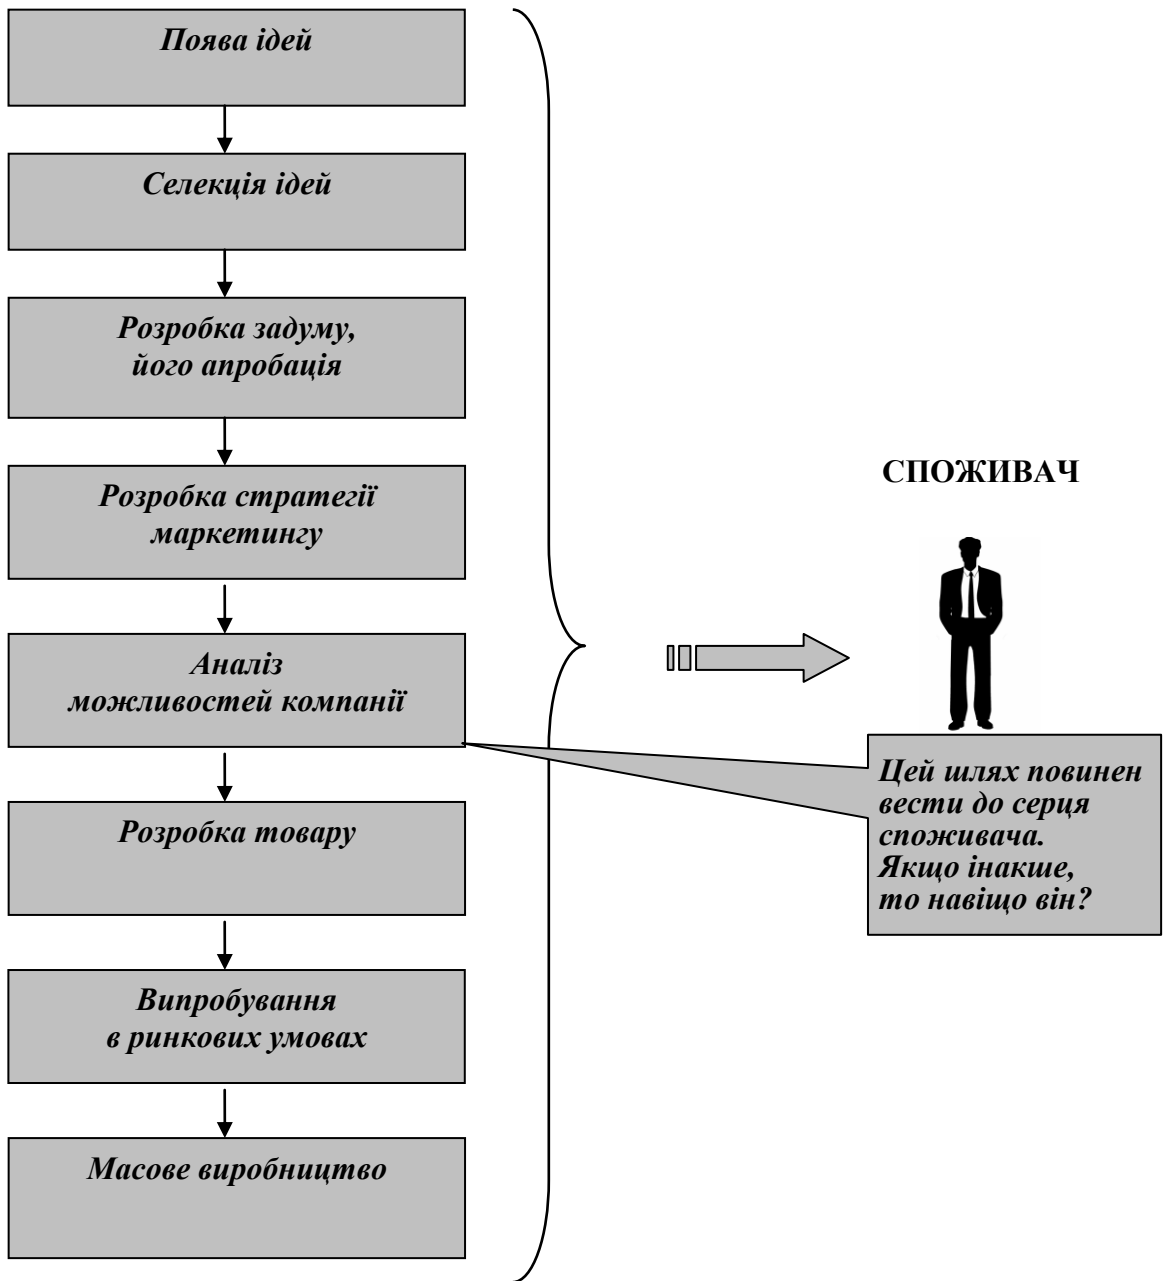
Поява ідей

Селекція ідей

Розробка задуму, його апробація

Розробка стратегії маркетингу

Аналіз можливостей компанії

Розробка товару

Випробування в ринкових умовах

Масове виробництво

СПОЖИВАЧ

Цей шлях повинен вести до серця споживача. Якщо інакше, то навіщо він?